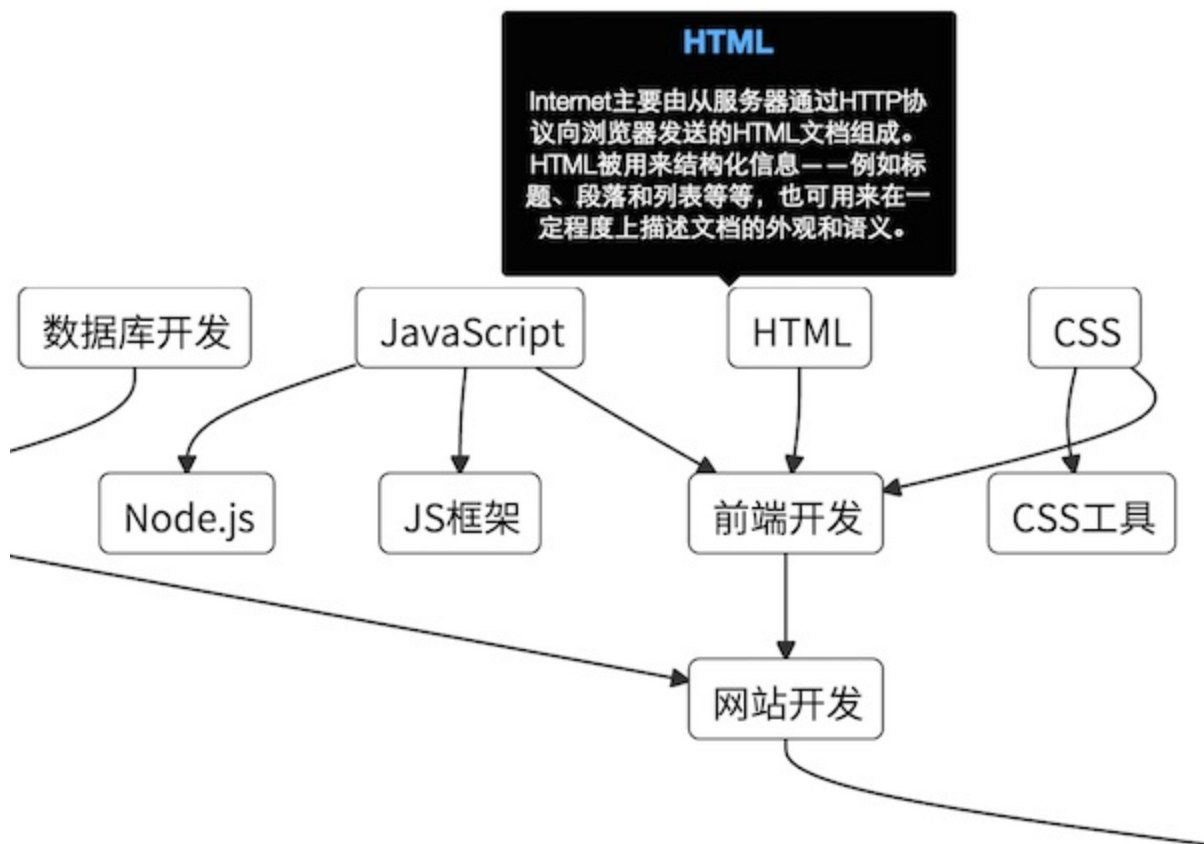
HTML

Internet主要由从服务器通过HTTP协议向浏览器发送的HTML文档组成。HTML被用来结构化信息——例如标题、段落和列表等等，也可用来在一定程度上描述文档的外观和语义。

数据库开发

JavaScript

HTML

CSS

Node.js

JS框架

前端开发

CSS工具

网站开发